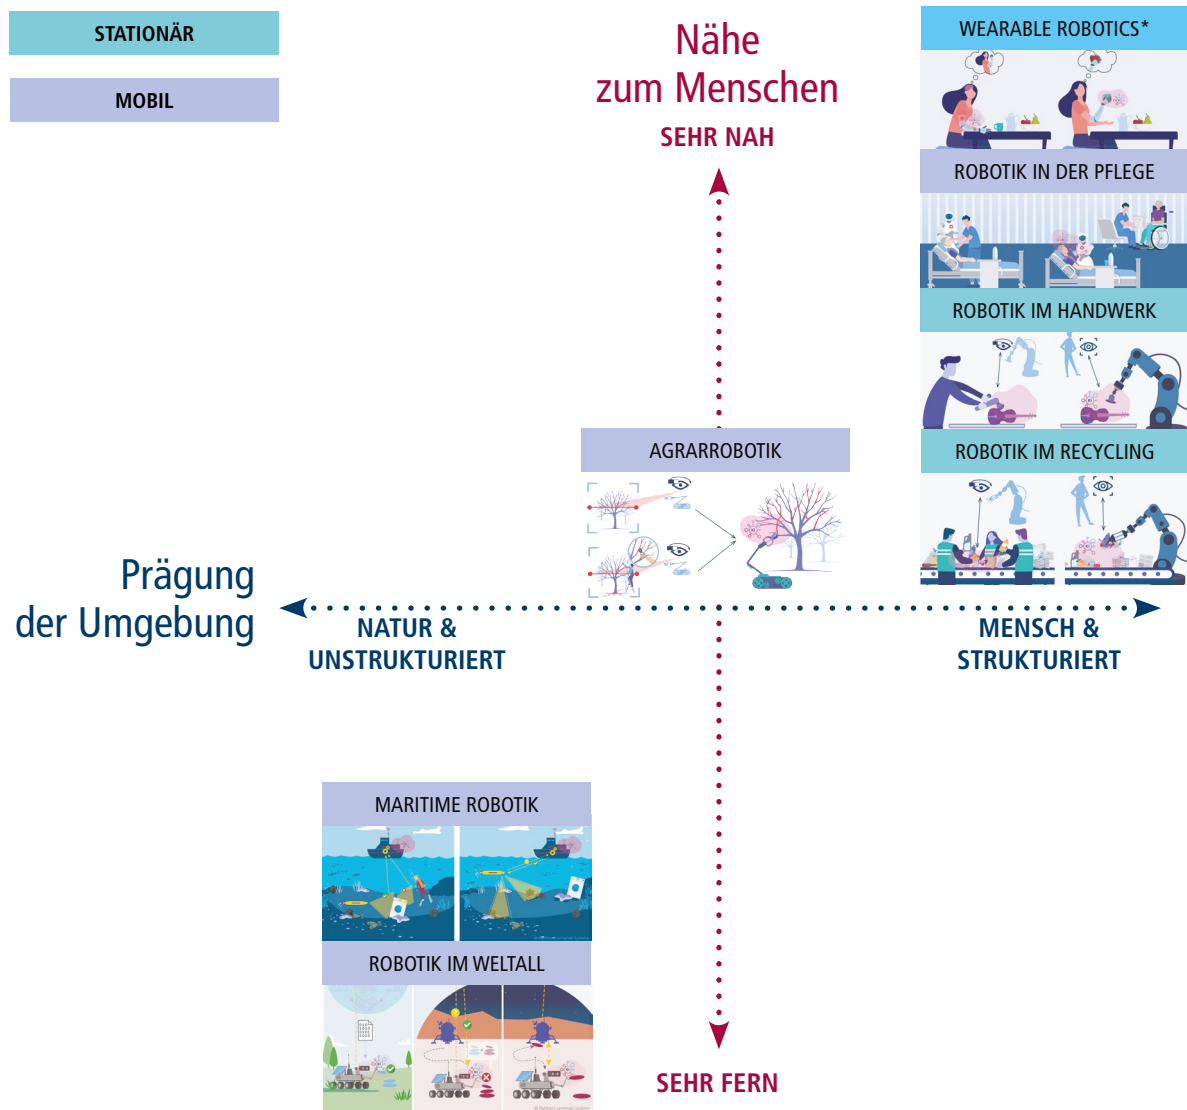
STATIONÄR

MOBIL

Nähe zum Menschen

SEHR NAH

WEARABLE ROBOTICS*

ROBOTIK IN DER PFLEGE

ROBOTIK IM HANDWERK

AGRARROBOTIK

ROBOTIK IM RECYCLING

Prägung der Umgebung

NATUR & UNSTRUKTURIERT

MENSCH & STRUKTURIERT

MARITIME ROBOTIK

ROBOTIK IM WELTALL

SEHR FERN